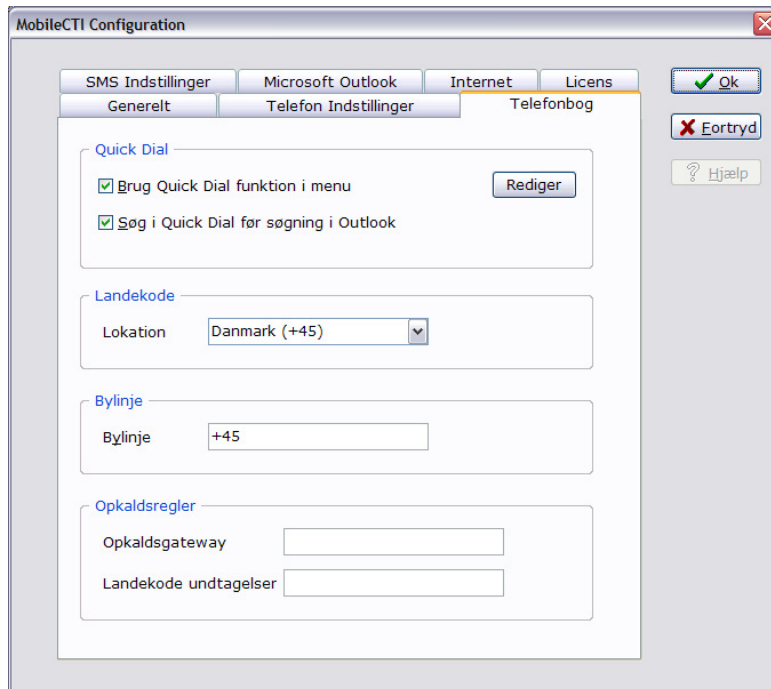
MobileCTI Configuration

SMS Indstillinger
Microsoft Outlook
Internet
Licens
Generelt
Telefon Indstillinger
Telefonbog

Ok
Fortryd
Hjælp

Quick Dial
Brug Quick Dial funktion i menu
Rediger
Søg i Quick Dial før søgning i Outlook

Landekode
Lokation
Danmark (+45)

Bylinje
Bylinje
+45

Opkaldsregler
Opkaldsgateway
Landekode undtagelser